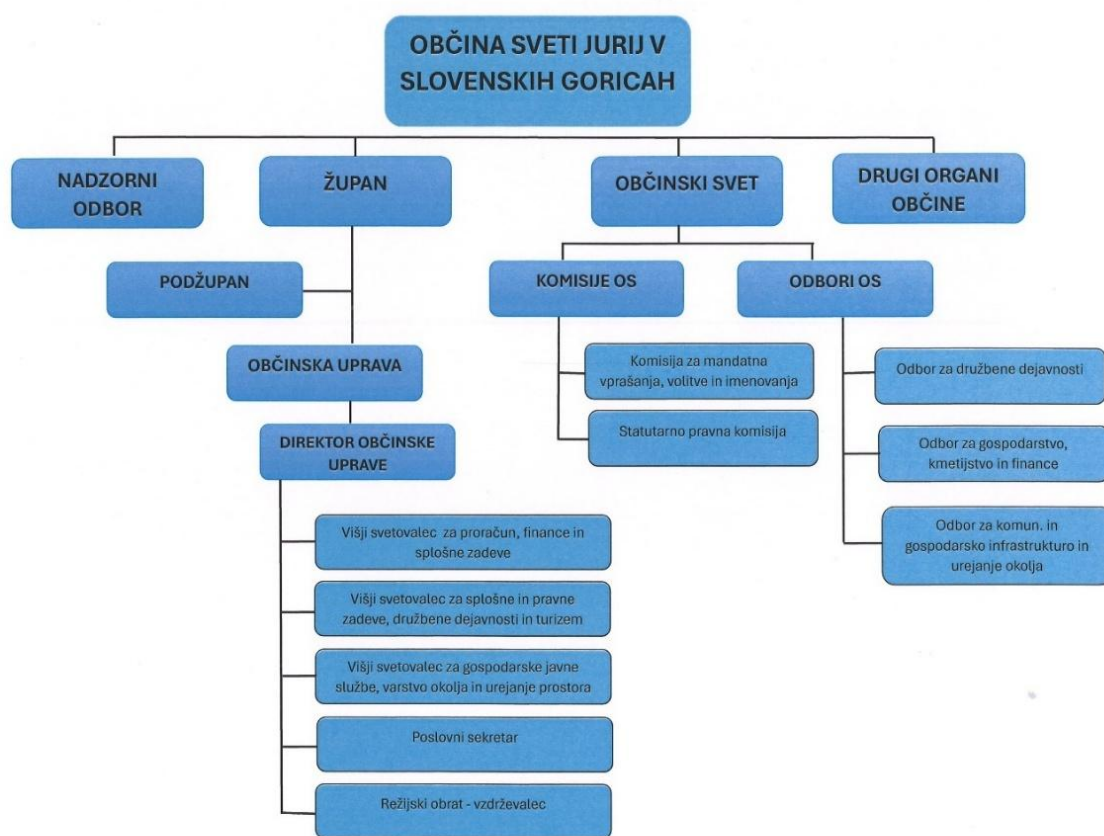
OBČINA SVETI JURIJ V SLOVENSKIH GORICAH

NADZORNI ODBOR

ŽUPAN

OBČINSKI SVET

DRUGI ORGANI OBČINE

PODŽUPAN

OBČINSKA UPRAVA

DIREKTOR OBČINSKE UPRAVE

Višji svetovalec za proračun, finance in splošne zadeve

Višji svetovalec za splošne in pravne zadeve, družbene dejavnosti in turizem

Višji svetovalec za gospodarske javne službe, varstvo okolja in urejanje prostora

Poslovni sekretar

Režijski obrat - vzdrževalec

KOMISIJE OS

Komisija za mandatna vprašanja, volitve in imenovanja

Statutarno pravna komisija

ODBORI OS

Odbor za družbene dejavnosti

Odbor za gospodarstvo, kmetijstvo in finance

Odbor za komun. in gospodarsko infrastrukturo in urejanje okolja